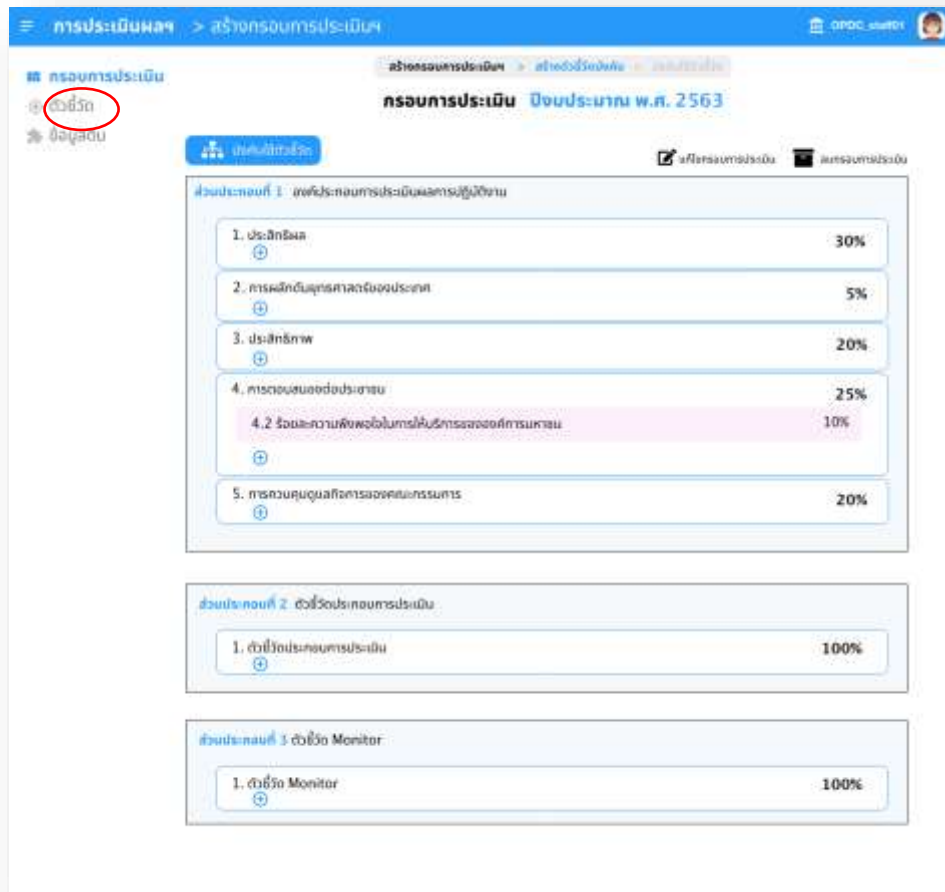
การประเมินผลฯ > สร้างกรอบการประเมินฯ

OPDC_staff01

กรอบการประเมิน
ตัวชี้วัด
ข้อมูลดิบ

สร้างกรอบการประเมินฯ > สร้างตัวชี้วัดย่อย > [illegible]

กรอบการประเมิน ปีงบประมาณ พ.ศ. 2563

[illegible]

แก้ไขกรอบการประเมิน ลบกรอบการประเมิน

ส่วนประกอบที่ 1 องค์ประกอบการประเมินผลการปฏิบัติงาน

1. ประสิทธิผล 30%

2. การผลักดันยุทธศาสตร์ของประเทศ 5%

3. ประสิทธิภาพ 20%

4. การตอบสนองต่อประชาชน 25%

4.2 ร้อยละความพึงพอใจในการให้บริการขององค์การมหาชน 10%

5. การควบคุมดูแลกิจการของคณะกรรมการ 20%

ส่วนประกอบที่ 2 ตัวชี้วัดประกอบการประเมิน

1. ตัวชี้วัดประกอบการประเมิน 100%

ส่วนประกอบที่ 3 ตัวชี้วัด Monitor

1. ตัวชี้วัด Monitor 100%